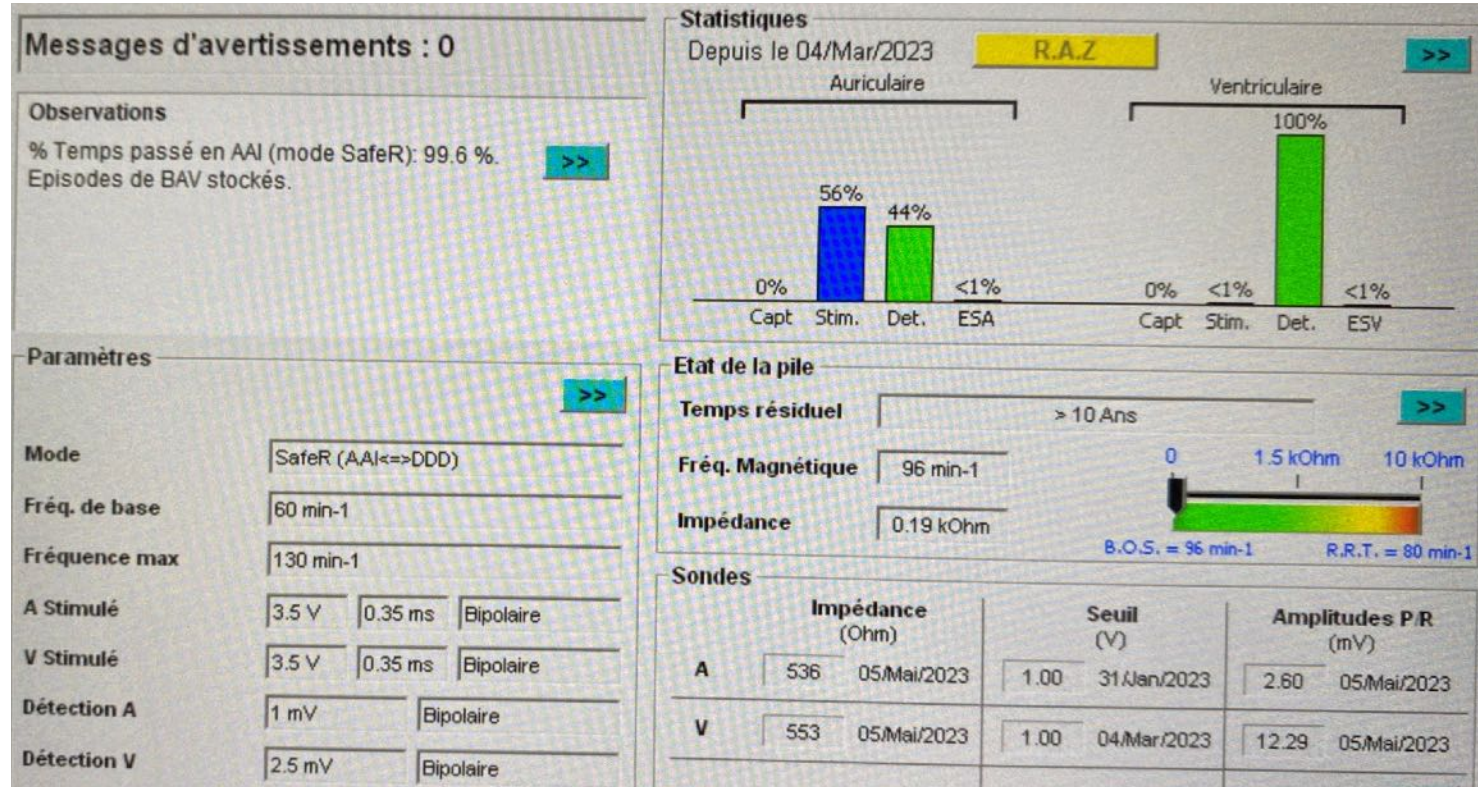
Messages d'avertissements : 0

Observations

% Temps passé en AAI (mode SafeR): 99.6 %.
Episodes de BAV stockés.

>>

Statistiques

Depuis le 04/Mar/2023

R.A.Z

>>

Auriculaire

0%
Capt

56%
Stim.

44%
Det.

<1%
ESA

Ventriculaire

0%
Capt

<1%
Stim.

100%
Det.

<1%
ESV

Paramètres

>>

| Mode | SafeR (AAI<=>DDD) | | |
|---|---|---|---|
| Fréq. de base | 60 min-1 | | |
| Fréquence max | 130 min-1 | | |
| A Stimulé | 3.5 V | 0.35 ms | Bipolaire |
| V Stimulé | 3.5 V | 0.35 ms | Bipolaire |
| Détection A | 1 mV | Bipolaire | |
| Détection V | 2.5 mV | Bipolaire | |

Etat de la pile

Temps résiduel > 10 Ans

>>

Fréq. Magnétique 96 min-1

Impédance 0.19 kOhm

0 1.5 kOhm 10 kOhm

B.O.S. = 96 min-1 R.R.T. = 80 min-1

Sondes

| | Impédance (Ohm) | | Seuil (V) | | Amplitudes P/R (mV) | |
|---|---|---|---|---|---|---|
| A | 536 | 05/Mai/2023 | 1.00 | 31/Jan/2023 | 2.60 | 05/Mai/2023 |
| V | 553 | 05/Mai/2023 | 1.00 | 04/Mar/2023 | 12.29 | 05/Mai/2023 |